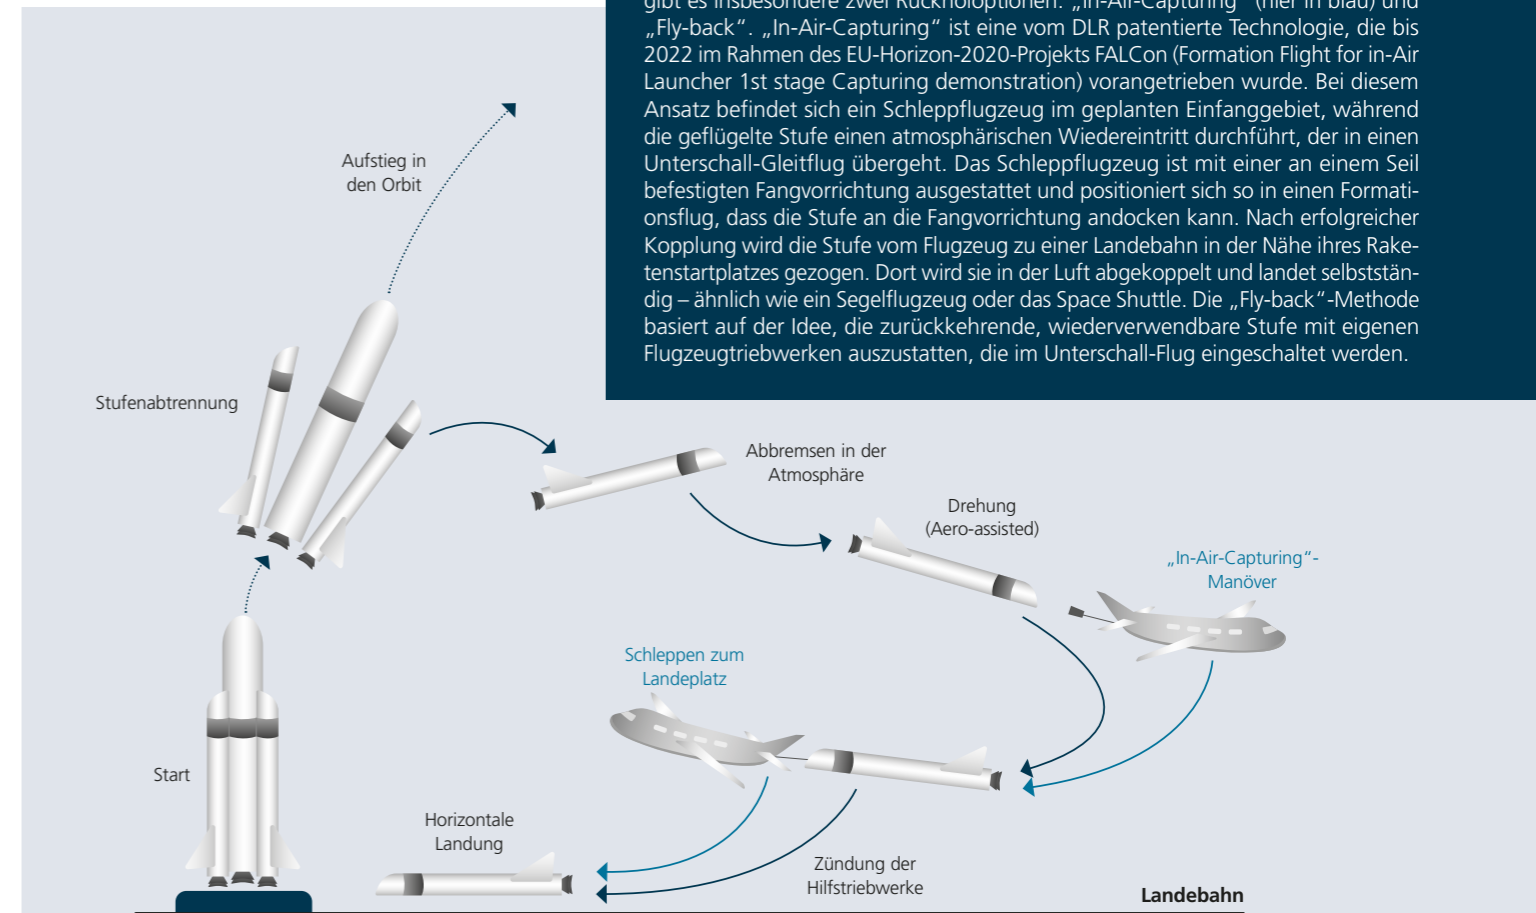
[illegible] „Fly-back“. „In-Air-Capturing“ ist eine vom DLR patentierte Technologie, die bis 2022 im Rahmen des EU-Horizon-2020-Projekts FALCon (Formation Flight for in-Air Launcher 1st stage Capturing demonstration) vorangetrieben wurde. Bei diesem Ansatz befindet sich ein Schleppflugzeug im geplanten Einfanggebiet, während die geflügelte Stufe einen atmosphärischen Wiedereintritt durchführt, der in einen Unterschall-Gleitflug übergeht. Das Schleppflugzeug ist mit einer an einem Seil befestigten Fangvorrichtung ausgestattet und positioniert sich so in einen Formationsflug, dass die Stufe an die Fangvorrichtung andocken kann. Nach erfolgreicher Kopplung wird die Stufe vom Flugzeug zu einer Landebahn in der Nähe ihres Raketenstartplatzes gezogen. Dort wird sie in der Luft abgekoppelt und landet selbstständig – ähnlich wie ein Segelflugzeug oder das Space Shuttle. Die „Fly-back“-Methode basiert auf der Idee, die zurückkehrende, wiederverwendbare Stufe mit eigenen Flugzeugtriebwerken auszustatten, die im Unterschall-Flug eingeschaltet werden.

Aufstieg in den Orbit

Stufenabtrennung

Abbremsen in der Atmosphäre

Drehung (Aero-assisted)

„In-Air-Capturing“-Manöver

Schleppen zum Landeplatz

Start

Horizontale Landung

Zündung der Hilfstriebwerke

Landebahn